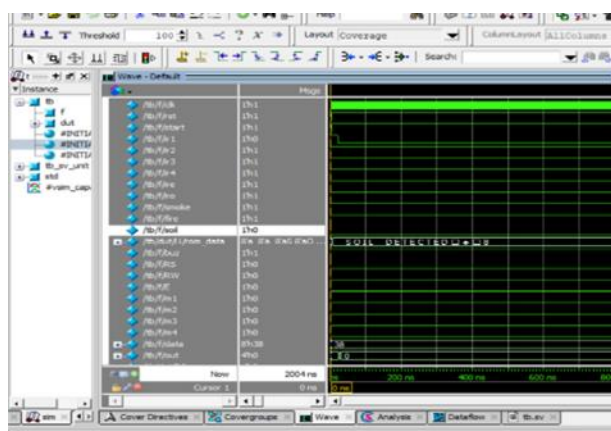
Help

Threshold 100 Layout Coverage ColumnLayout AllColumns

Search:

Instance
tb
f
dut
#INITIA
#INITIA
#INITIA
tb_sv_unit
std
#vsim_capa

Wave - Default
Msgs

/tb/f/clk 1'h1
/tb/f/rst 1'h1
/tb/f/start 1'h1
/tb/f/ir1 1'h0
/tb/f/ir2 1'h1
/tb/f/ir3 1'h1
/tb/f/ir4 1'h1
/tb/f/ire 1'h1
/tb/f/irs 1'h1
/tb/f/smoke 1'h1
/tb/f/fire 1'h1
/tb/f/soil 1'h0
/tb/dut/LUrom_data
/tb/f/buz 1'h1
/tb/f/RS 1'h0
/tb/f/RW 1'h0
/tb/f/E 1'h0
/tb/f/m1 1'h0
/tb/f/m2 1'h0
/tb/f/m3 1'h0
/tb/f/m4 1'h0
/tb/f/data 8'h38
/tb/f/out 4'h0

SOIL DETECTED

38
0

Now 2004 ns
Cursor 1 0 ns

200 ns 400 ns 600 ns
0 ns

sim Cover Directives Covergroups Wave Analysis Dataflow tb.sv